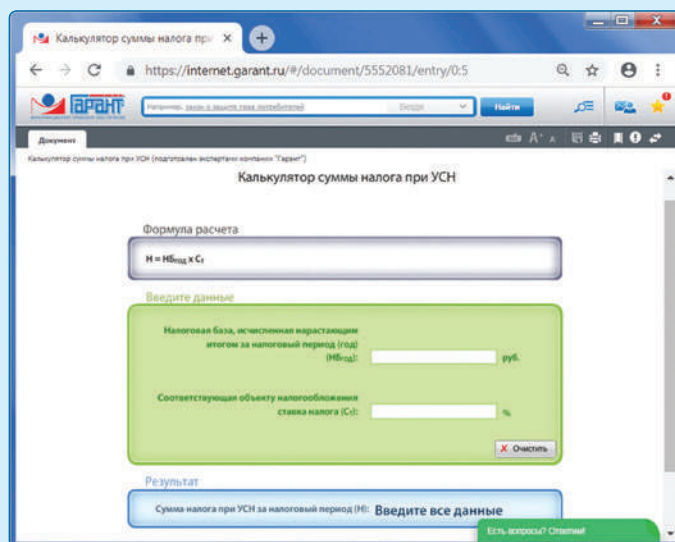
Калькулятор суммы налога при ×

https://internet.garant.ru/#/document/5552081/entry/0:5

ГАРАНТ

Например, закон о защите прав потребителей

Везде

Найти

Документ

Калькулятор суммы налога при УСН (подготовлен экспертами компании "Гарант")

Калькулятор суммы налога при УСН

Формула расчета

$Н = НБ_{год} \times С_{т}$

Введите данные

Налоговая база, исчисленная нарастающим итогом за налоговый период (год) ($НБ_{год}$): руб.

Соответствующая объекту налогообложения ставка налога ($С_{т}$): %

Очистить

Результат

Сумма налога при УСН за налоговый период (Н): Введите все данные

Есть вопросы? Ответим!